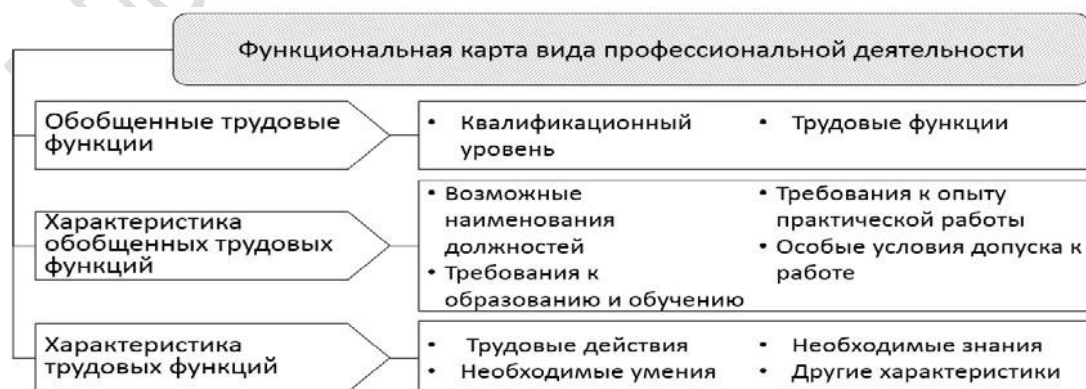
Функциональная карта вида профессиональной деятельности

Обобщенные трудовые функции

• Квалификационный уровень
• Трудовые функции

Характеристика обобщенных трудовых функций

• Возможные наименования должностей
• Требования к образованию и обучению
• Требования к опыту практической работы
• Особые условия допуска к работе

Характеристика трудовых функций

• Трудовые действия
• Необходимые умения
• Необходимые знания
• Другие характеристики